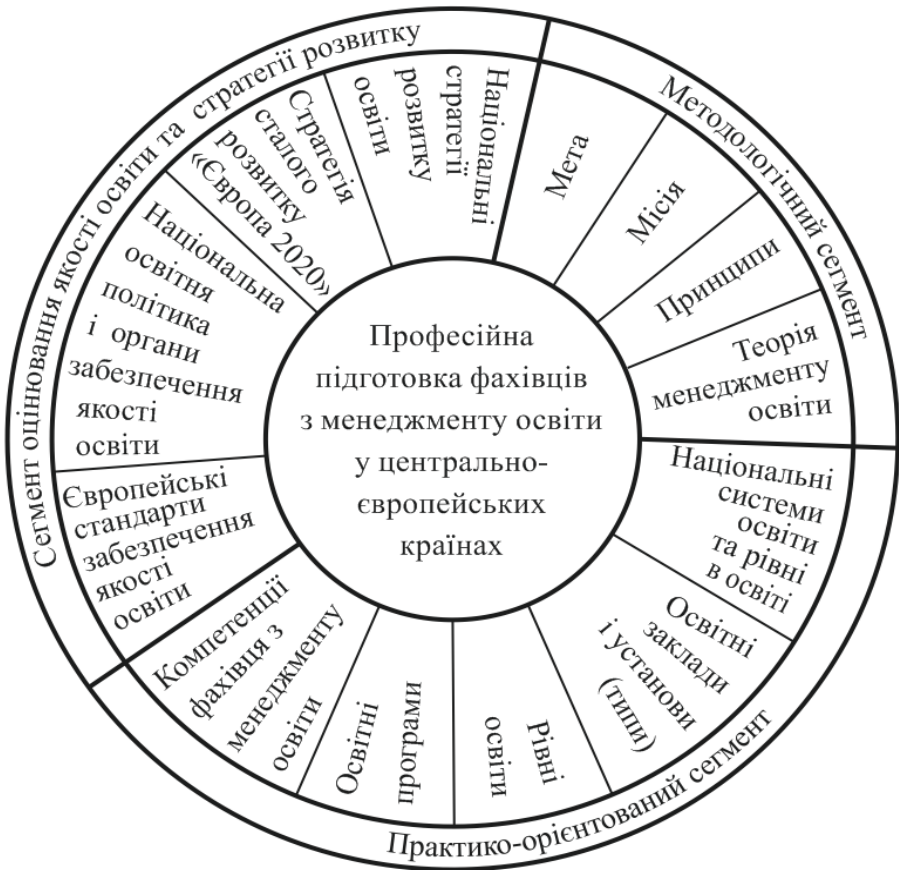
Професійна підготовка фахівців з менеджменту освіти у центрально-європейських країнах

Методологічний сегмент

Мета

Місія

Принципи

Теорія менеджменту освіти

Практико-орієнтований сегмент

Національні системи освіти та рівні в освіті

Освітні заклади і установи (типи)

Рівні освіти

Освітні програми

Компетенції фахівця з менеджменту освіти

Сегмент оцінювання якості освіти та стратегії розвитку

Європейські стандарти забезпечення якості освіти

Національна освітня політика і органи забезпечення якості освіти

Стратегія сталого розвитку «Європа 2020»

Національні стратегії розвитку освіти